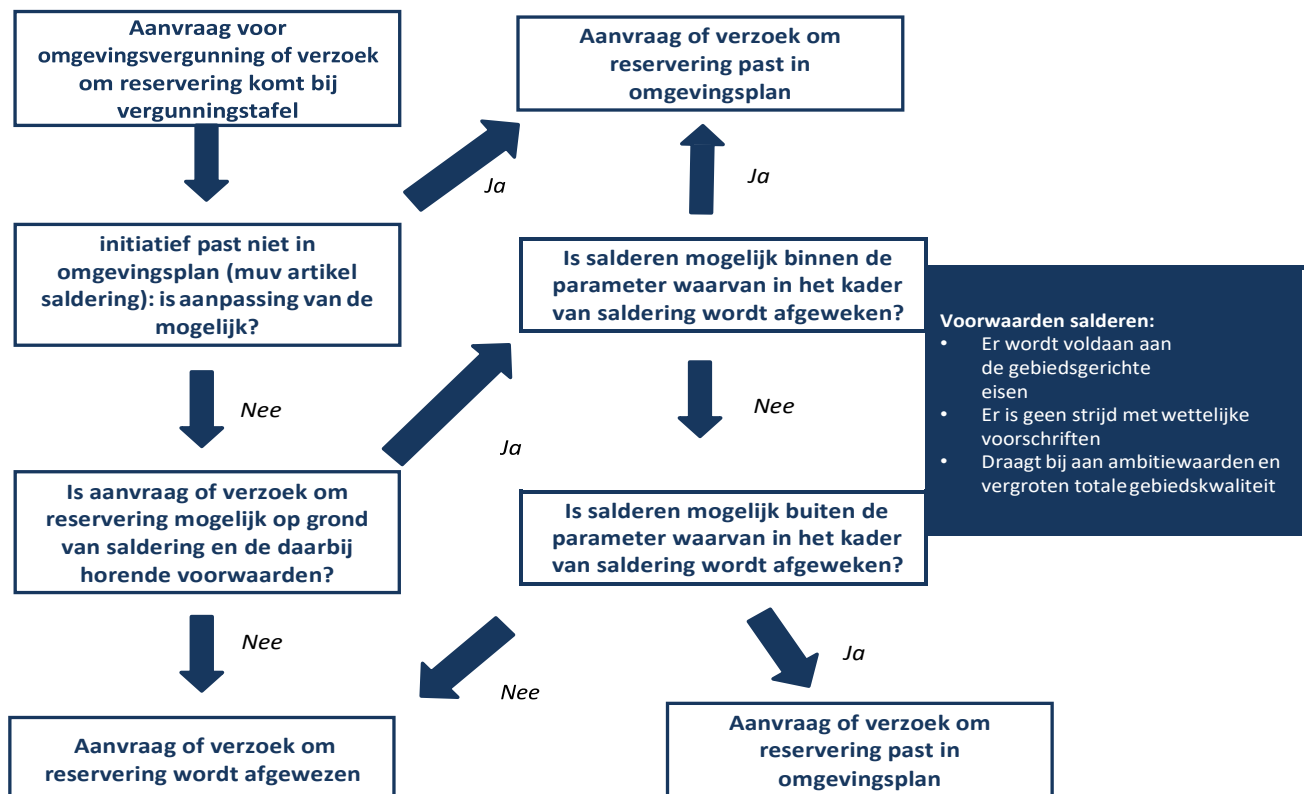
Aanvraag voor omgevingsvergunning of verzoek om reservering komt bij vergunningstafel

Aanvraag of verzoek om reservering past in omgevingsplan

Ja

Ja

initiatief past niet in omgevingsplan (muv artikel saldering): is aanpassing van de mogelijk?

Is salderen mogelijk binnen de parameter waarvan in het kader van saldering wordt afgeweken?

Voorwaarden salderen:
• Er wordt voldaan aan de gebiedsgerichte eisen
• Er is geen strijd met wettelijke voorschriften
• Draagt bij aan ambitiewaarden en vergroten totale gebiedskwaliteit

Nee

Nee

Ja

Is aanvraag of verzoek om reservering mogelijk op grond van saldering en de daarbij horende voorwaarden?

Is salderen mogelijk buiten de parameter waarvan in het kader van saldering wordt afgeweken?

Nee

Ja

Nee

Aanvraag of verzoek om reservering wordt afgewezen

Aanvraag of verzoek om reservering past in omgevingsplan